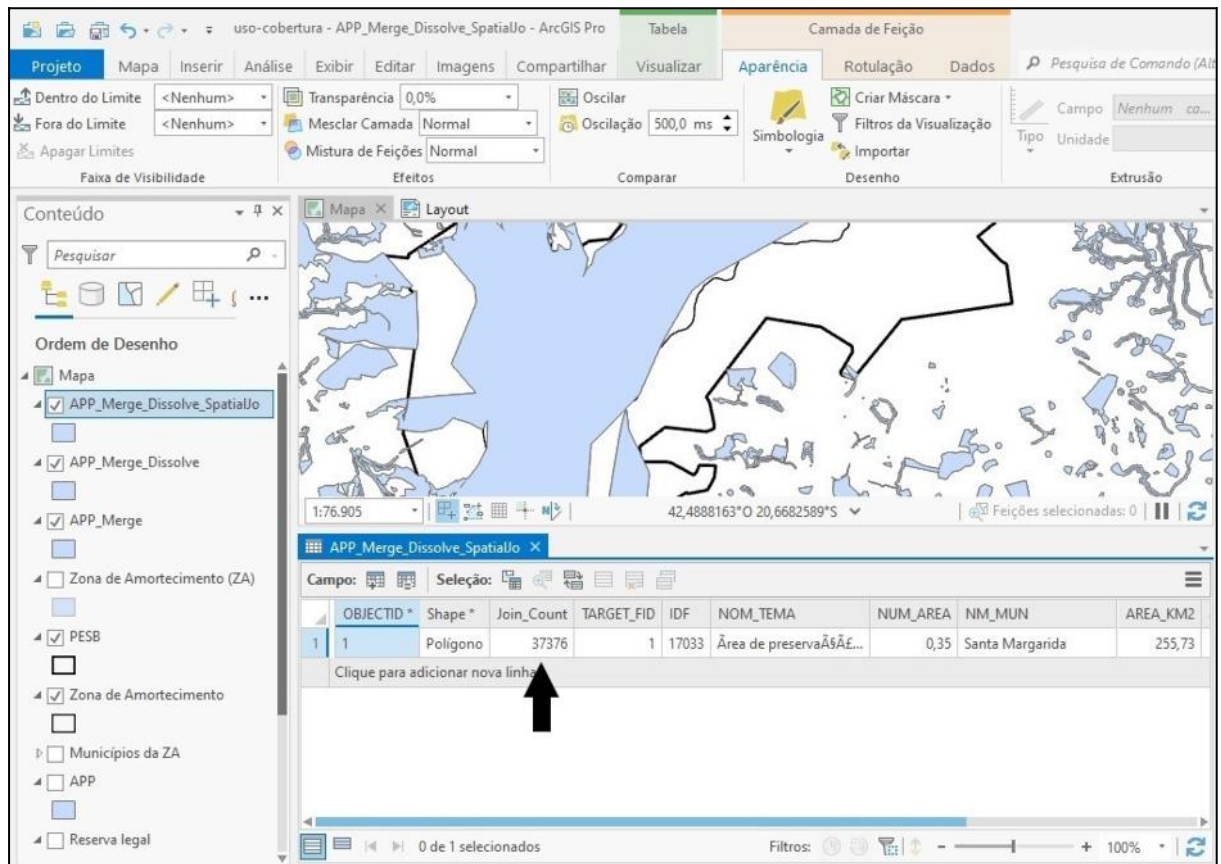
uso-cobertura - APP_Merge_Dissolve_SpatialJo - ArcGIS Pro | Tabela | Camada de Feição

Projeto | Mapa | Inserir | Análise | Exibir | Editar | Imagens | Compartilhar | Visualizar | Aparência | Rotulação | Dados | Pesquisa de Comando (Alt

Dentro do Limite <Nenhum>
Fora do Limite <Nenhum>
Apagar Limites
Faixa de Visibilidade

Transparência 0,0%
Mesclar Camada Normal
Mistura de Feições Normal
Efeitos

Oscilar
Oscilação 500,0 ms
Comparar

Simbologia
Criar Máscara
Filtros da Visualização
Importar
Desenho

Tipo
Campo Nenhum ca...
Unidade
Extrusão

Conteúdo

Pesquisar

Ordem de Desenho

Mapa
APP_Merge_Dissolve_SpatialJo
APP_Merge_Dissolve
APP_Merge
Zona de Amortecimento (ZA)
PESB
Zona de Amortecimento
Municípios da ZA
APP
Reserva legal

Mapa | Layout

1:76.905
42,4888163°O 20,6682589°S
Feições selecionadas: 0

APP_Merge_Dissolve_SpatialJo

Campo: | Seleção:

| | OBJECTID * | Shape * | Join_Count | TARGET_FID | IDF | NOM_TEMA | NUM_AREA | NM_MUN | AREA_KM2 |
|---|---|---|---|---|---|---|---|---|---|
| 1 | 1 | Polígono | 37376 | 1 | 17033 | Área de preservaÃ§Ã£... | 0,35 | Santa Margarida | 255,73 |

Clique para adicionar nova linha

0 de 1 selecionados

Filtros:

100%